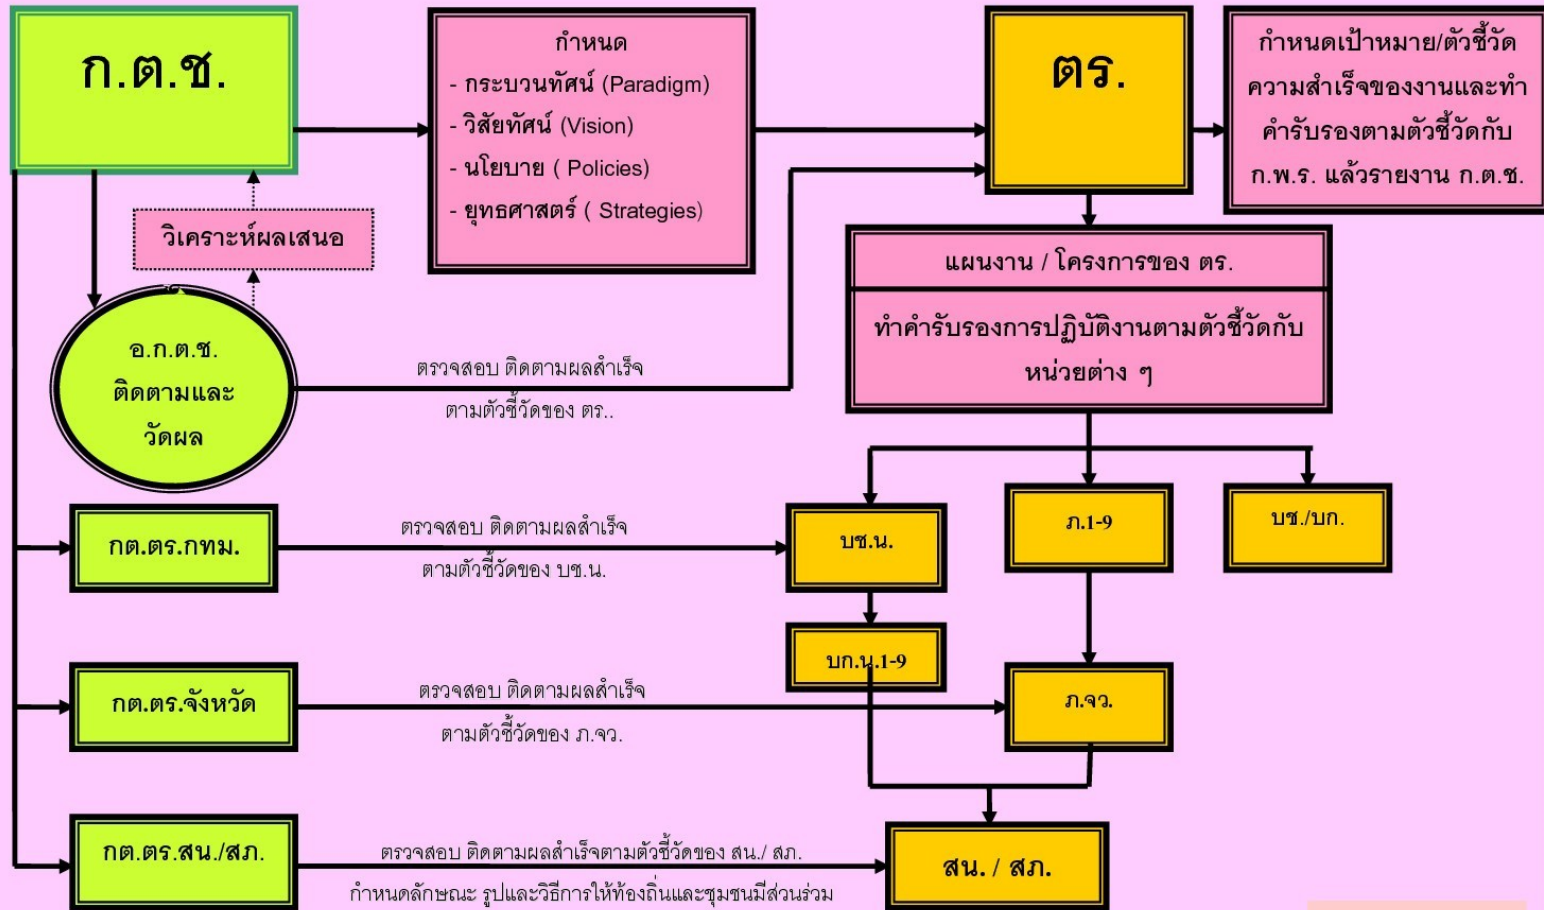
ก.ต.ช.

กำหนด
- กระบวนทัศน์ (Paradigm)
- วิสัยทัศน์ (Vision)
- นโยบาย ( Policies)
- ยุทธศาสตร์ ( Strategies)

ตร.

กำหนดเป้าหมาย/ตัวชี้วัดความสำเร็จของงานและทำคำรับรองตามตัวชี้วัดกับ ก.พ.ร. แล้วรายงาน ก.ต.ช.

วิเคราะห์ผลเสนอ

แผนงาน / โครงการของ ตร.

ทำคำรับรองการปฏิบัติงานตามตัวชี้วัดกับหน่วยต่าง ๆ

อ.ก.ต.ช. ติดตามและวัดผล

ตรวจสอบ ติดตามผลสำเร็จ ตามตัวชี้วัดของ ตร..

กต.ตร.กทม.

ตรวจสอบ ติดตามผลสำเร็จ ตามตัวชี้วัดของ บช.น.

บช.น.

ภ.1-9

บช./บก.

บก.น.1-9

กต.ตร.จังหวัด

ตรวจสอบ ติดตามผลสำเร็จ ตามตัวชี้วัดของ ภ.จว.

ภ.จว.

กต.ตร.สน./สภ.

ตรวจสอบ ติดตามผลสำเร็จตามตัวชี้วัดของ สน./ สภ.
กำหนดลักษณะ รูปและวิธีการให้ท้องถิ่นและชุมชนมีส่วนร่วม

สน. / สภ.